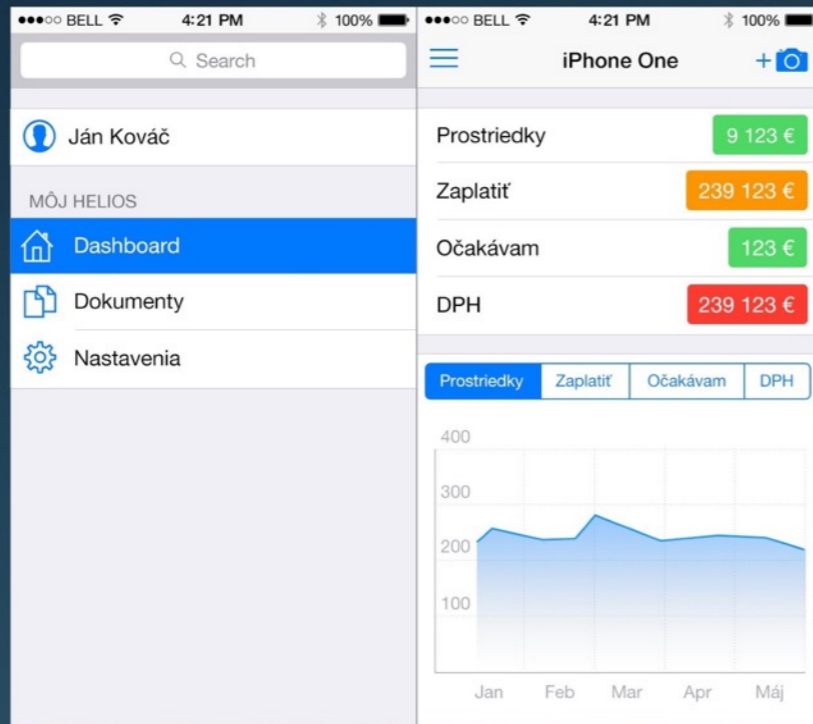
●●●○○ BELL 4:21 PM 100%

Search

Ján Kováč

MÔJ HELIOS

Dashboard

Dokumenty

Nastavenia

●●●○○ BELL 4:21 PM 100%

iPhone One

| Prostriedky | 9 123 € |
|---|---|
| Zaplatiť | 239 123 € |
| Očakávam | 123 € |
| DPH | 239 123 € |

Prostriedky Zaplatiť Očakávam DPH

400
300
200
100

Jan Feb Mar Apr Máj